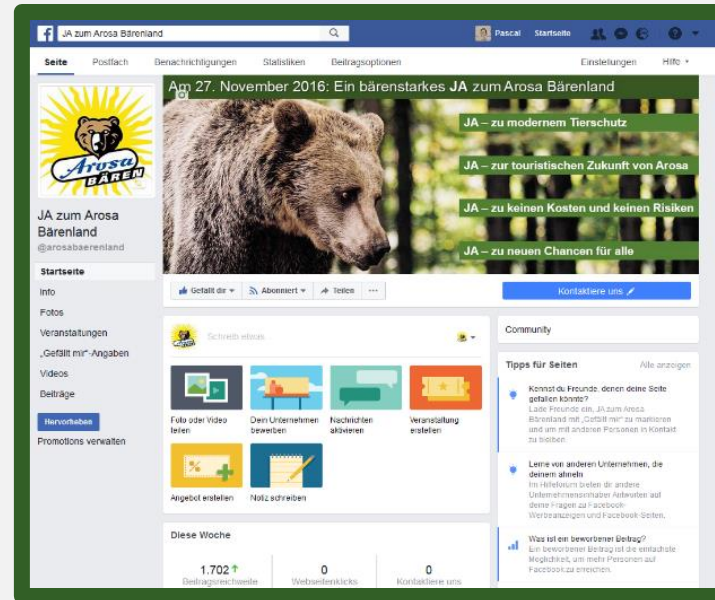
JA zum Arosa Bärenland

Pascal Startseite

Seite Postfach Benachrichtigungen Statistiken Beitragsoptionen Einstellungen Hilfe

Arosa BÄREN

JA zum Arosa Bärenland
@arosabaerenland

Startseite
Info
Fotos
Veranstaltungen
„Gefällt mir"-Angaben
Videos
Beiträge

Hervorheben
Promotions verwalten

Am 27. November 2016: Ein bärenstarkes JA zum Arosa Bärenland

JA – zu modernem Tierschutz
JA – zur touristischen Zukunft von Arosa
JA – zu keinen Kosten und keinen Risiken
JA – zu neuen Chancen für alle

Gefällt dir Abonniert Teilen ···

Kontaktiere uns

Schreib etwas...

Foto oder Video teilen
Dein Unternehmen bewerben
Nachrichten aktivieren
Veranstaltung erstellen
Angebot erstellen
Notiz schreiben

Diese Woche

1.702
Beitragsreichweite

0
Webseitenklicks

0
Kontaktiere uns

Community

Tipps für Seiten
Alle anzeigen

Kennst du Freunde, denen deine Seite gefallen könnte?
Lade Freunde ein, JA zum Arosa Bärenland mit „Gefällt mir" zu markieren und um mit anderen Personen in Kontakt zu bleiben.

Lerne von anderen Unternehmen, die deinem ähneln
Im Hilfeforum bieten dir andere Unternehmensinhaber Antworten auf deine Fragen zu Facebook-Werbeanzeigen und Facebook-Seiten.

Was ist ein beworbener Beitrag?
Ein beworbener Beitrag ist die einfachste Möglichkeit, um mehr Personen auf Facebook zu erreichen.